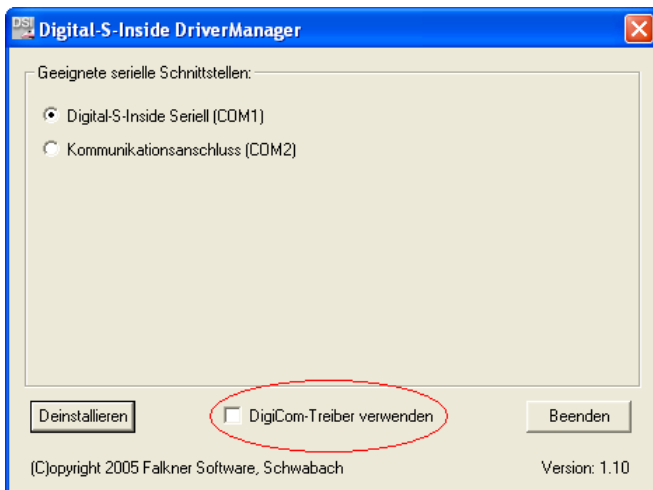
DSI Digital-S-Inside DriverManager

Geeignete serielle Schnittstellen:

Digital-S-Inside Seriell (COM1)

Kommunikationsanschluss (COM2)

Deinstallieren

DigiCom-Treiber verwenden

Beenden

(C)opyright 2005 Falkner Software, Schwabach

Version: 1.10